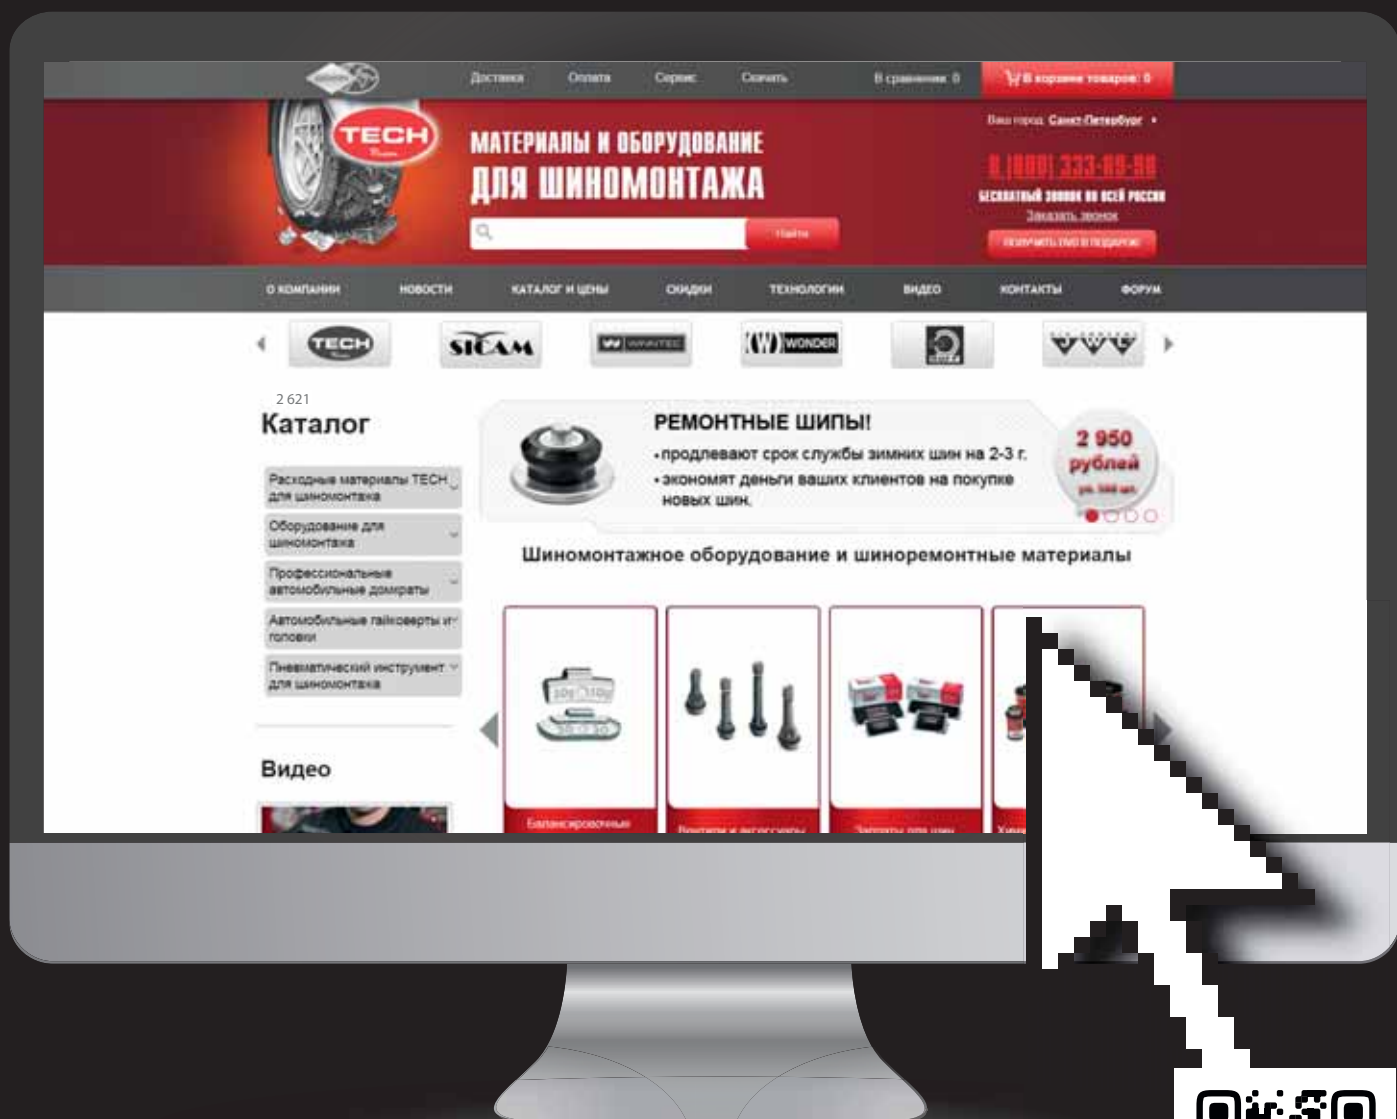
Доставка Оплата Сервис Скачать В сравнении: 0 В корзине товаров: 0

TECH

МАТЕРИАЛЫ И ОБОРУДОВАНИЕ ДЛЯ ШИНОМОНТАЖА

Найти

Ваш город: Санкт-Петербург

8 (800) 333-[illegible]

БЕСПЛАТНЫЙ ЗВОНОК ПО ВСЕЙ РОССИИ

Заказать звонок

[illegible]

О КОМПАНИИ НОВОСТИ КАТАЛОГ И ЦЕНЫ СКИДКИ ТЕХНОЛОГИИ ВИДЕО КОНТАКТЫ ФОРУМ

TECH SICAM WINNTEC (W) WONDER

2 621

Каталог

Расходные материалы TECH для шиномонтажа

Оборудование для шиномонтажа

Профессиональные автомобильные домкраты

Автомобильные гайковерты и головки

Пневматический инструмент для шиномонтажа

Видео

РЕМОНТНЫЕ ШИПЫ!

•продлевают срок службы зимних шин на 2-3 г.

•экономят деньги ваших клиентов на покупке новых шин.

2 950 рублей

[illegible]

Шиномонтажное оборудование и шиноремонтные материалы

Балансировочные

Вентили и аксессуары

Заплаты для шин

Хим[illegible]